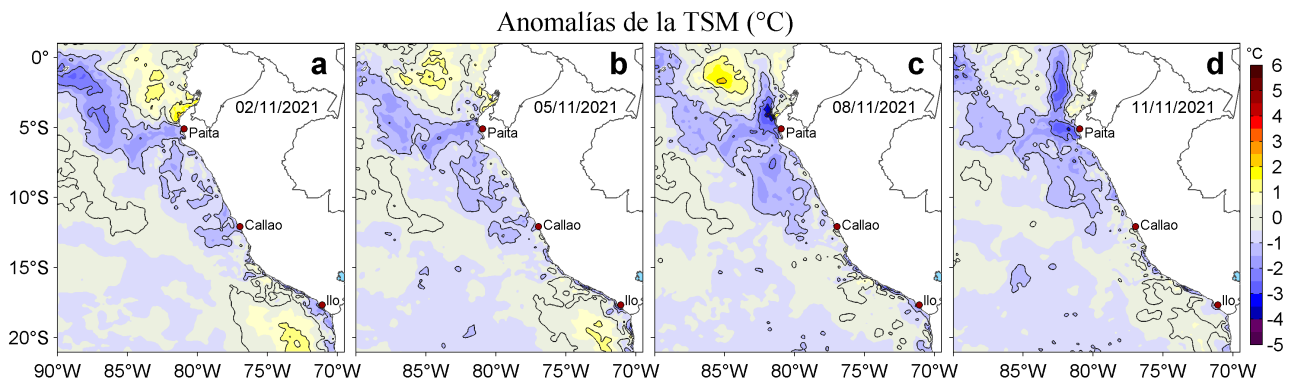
Anomalías de la TSM (°C)

a
02/11/2021
Paita
Callao
Ilo

b
05/11/2021
Paita
Callao
Ilo

c
08/11/2021
Paita
Callao
Ilo

d
11/11/2021
Paita
Callao
Ilo

0°
5°S
10°S
15°S
20°S

90°W 85°W 80°W 75°W 70°W 85°W 80°W 75°W 70°W 85°W 80°W 75°W 70°W 85°W 80°W 75°W 70°W

°C
6
5
4
3
2
1
0
-1
-2
-3
-4
-5